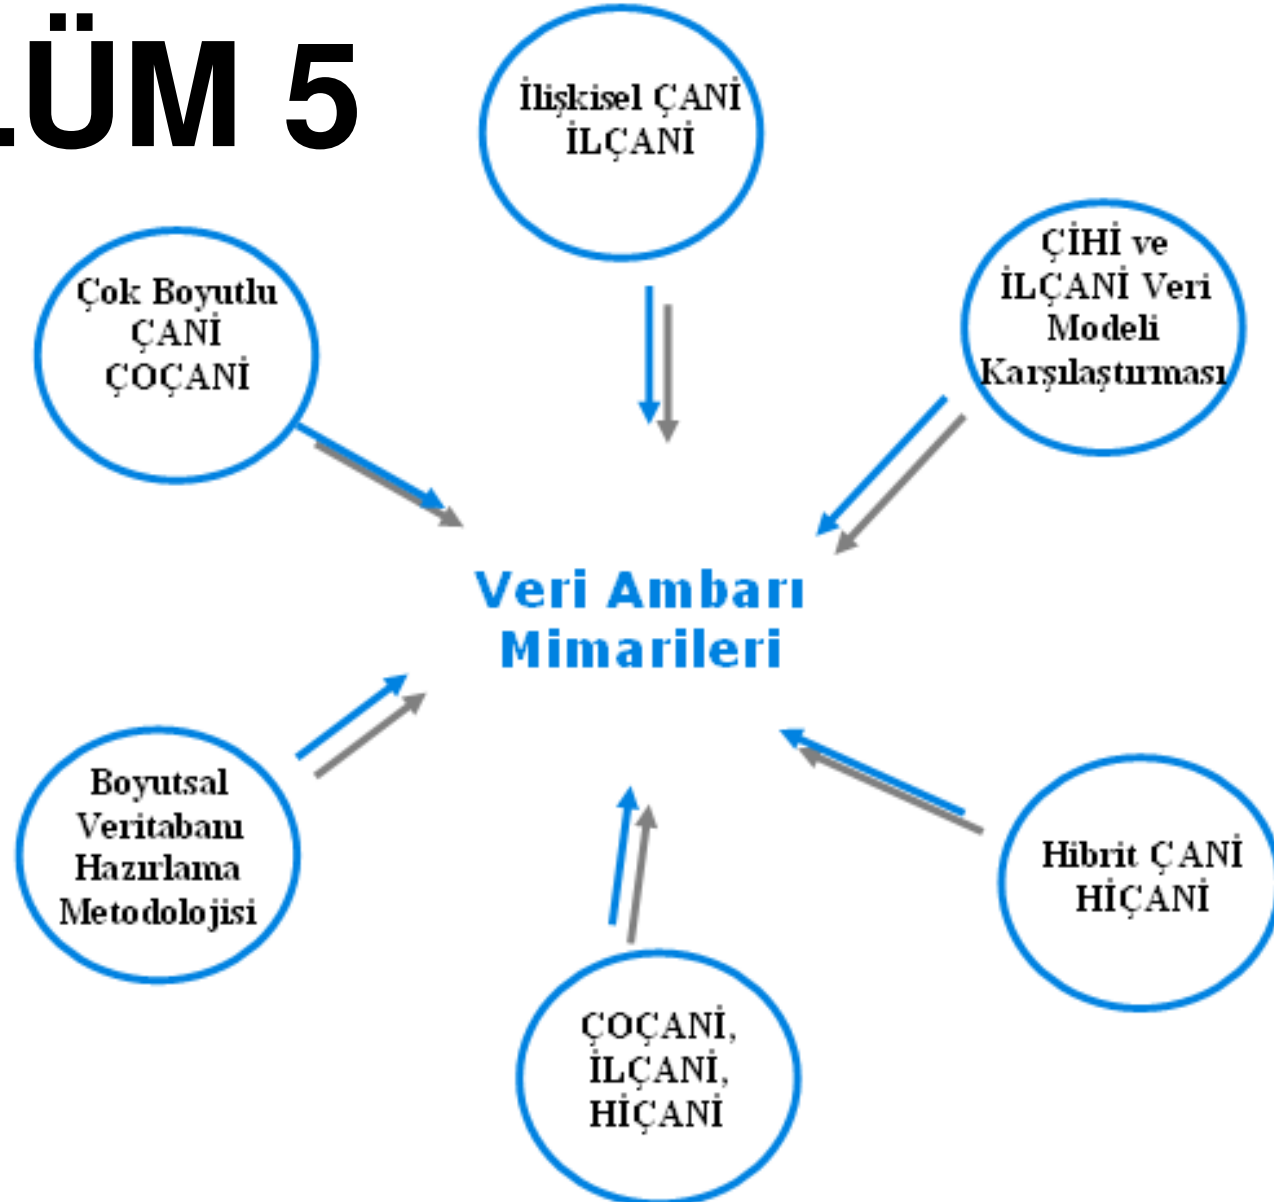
LÜM 5

İlişkisel ÇANİ
İLÇANİ

Çok Boyutlu
ÇANİ
ÇOÇANİ

ÇİHİ ve
İLÇANİ Veri
Modeli
Karşılaştırması

Veri Ambarı
Mimarileri

Boyutsal
Veritabanı
Hazırlama
Metodolojisi

Hibrit ÇANİ
HİÇANİ

ÇOÇANİ,
İLÇANİ,
HİÇANİ